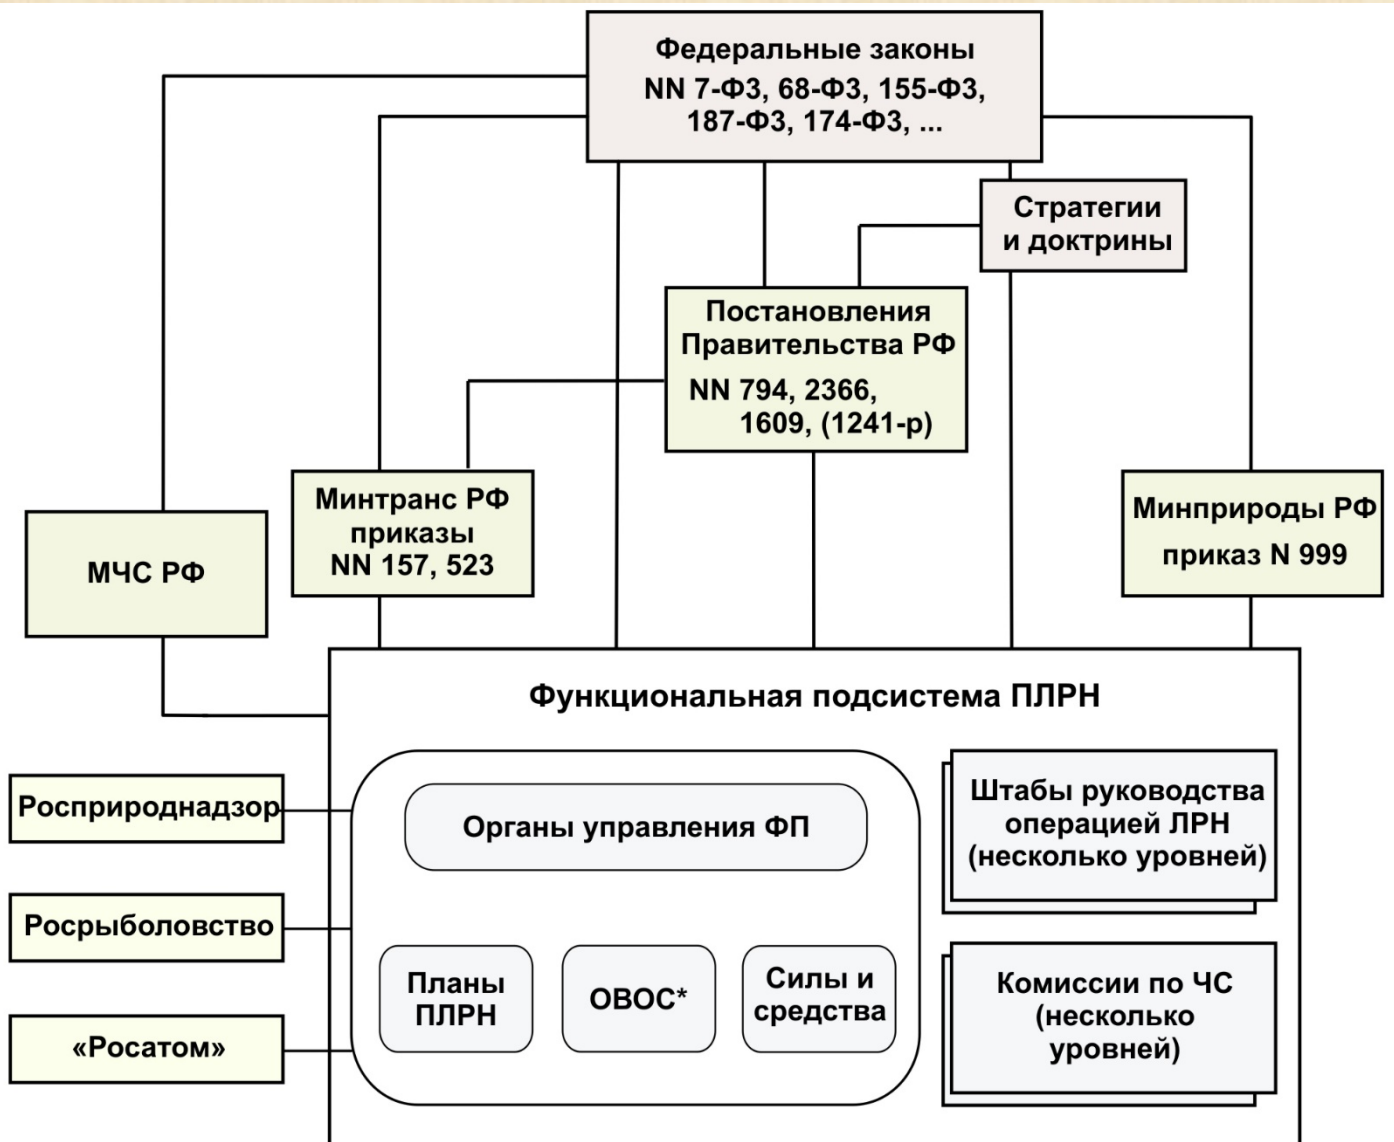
Федеральные законы
NN 7-ФЗ, 68-ФЗ, 155-ФЗ, 187-ФЗ, 174-ФЗ, ...

Стратегии и доктрины

Постановления Правительства РФ
NN 794, 2366, 1609, (1241-р)

Минтранс РФ приказы NN 157, 523

МЧС РФ

Минприроды РФ
приказ N 999

Функциональная подсистема ПЛРН

Росприроднадзор

Росрыболовство

«Росатом»

Органы управления ФП

Планы ПЛРН

ОВОС*

Силы и средства

Штабы руководства операцией ЛРН (несколько уровней)

Комиссии по ЧС (несколько уровней)